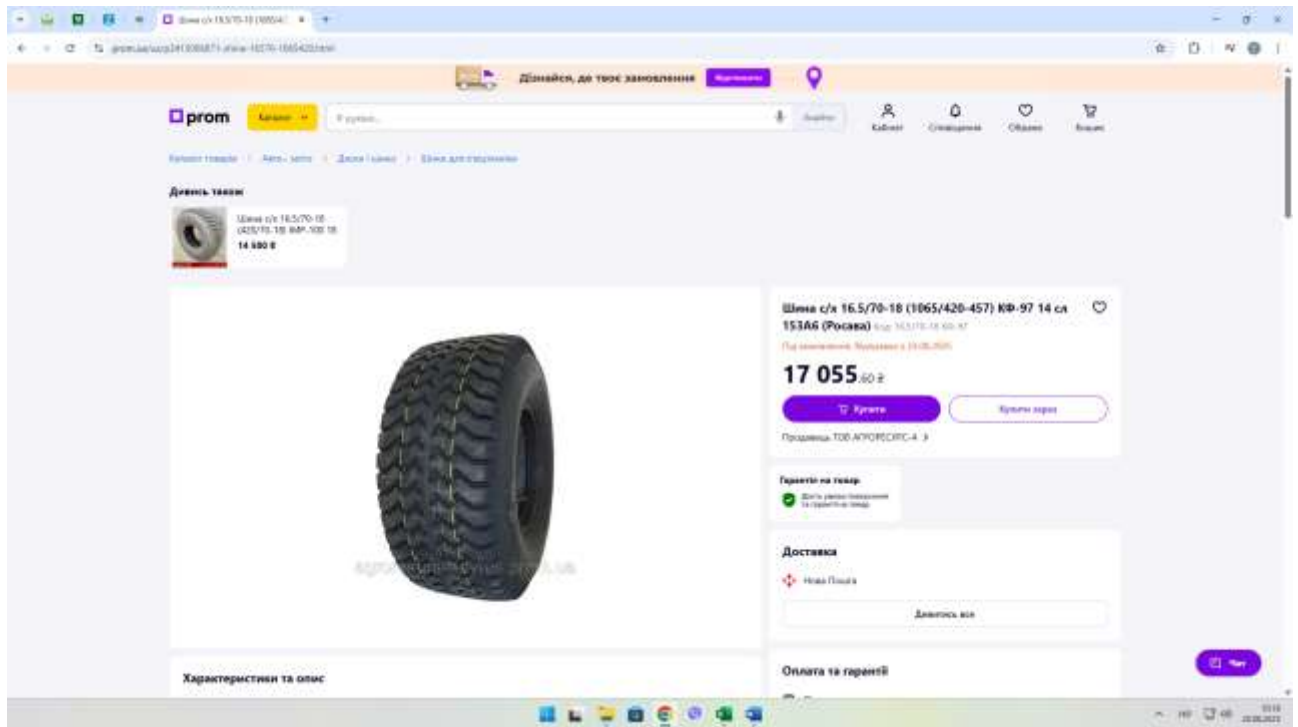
Дізнайся, де твоє замовлення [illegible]

prom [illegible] Я шукаю... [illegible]

Кабінет Сповіщення Обране Кошик

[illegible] > Авто-, мото > Диски і шини > Шини для спецтехніки

Дивись також

Шина с/х 16.5/70-18 (420/70-18) ФМ-100 18
14 680 ₴

Шина с/х 16.5/70-18 (1065/420-457) КФ-97 14 сл 153А6 (Росава) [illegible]

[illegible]

17 055.60 ₴

Купити

Купити зараз

Продавець ТОВ АГРОРЕСУРС-4 >

Гарантія на товар

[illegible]

Доставка

Нова Пошта

Дивитись все

agroresurs-shyna.prom.ua

Характеристики та опис

Оплата та гарантії

Чат